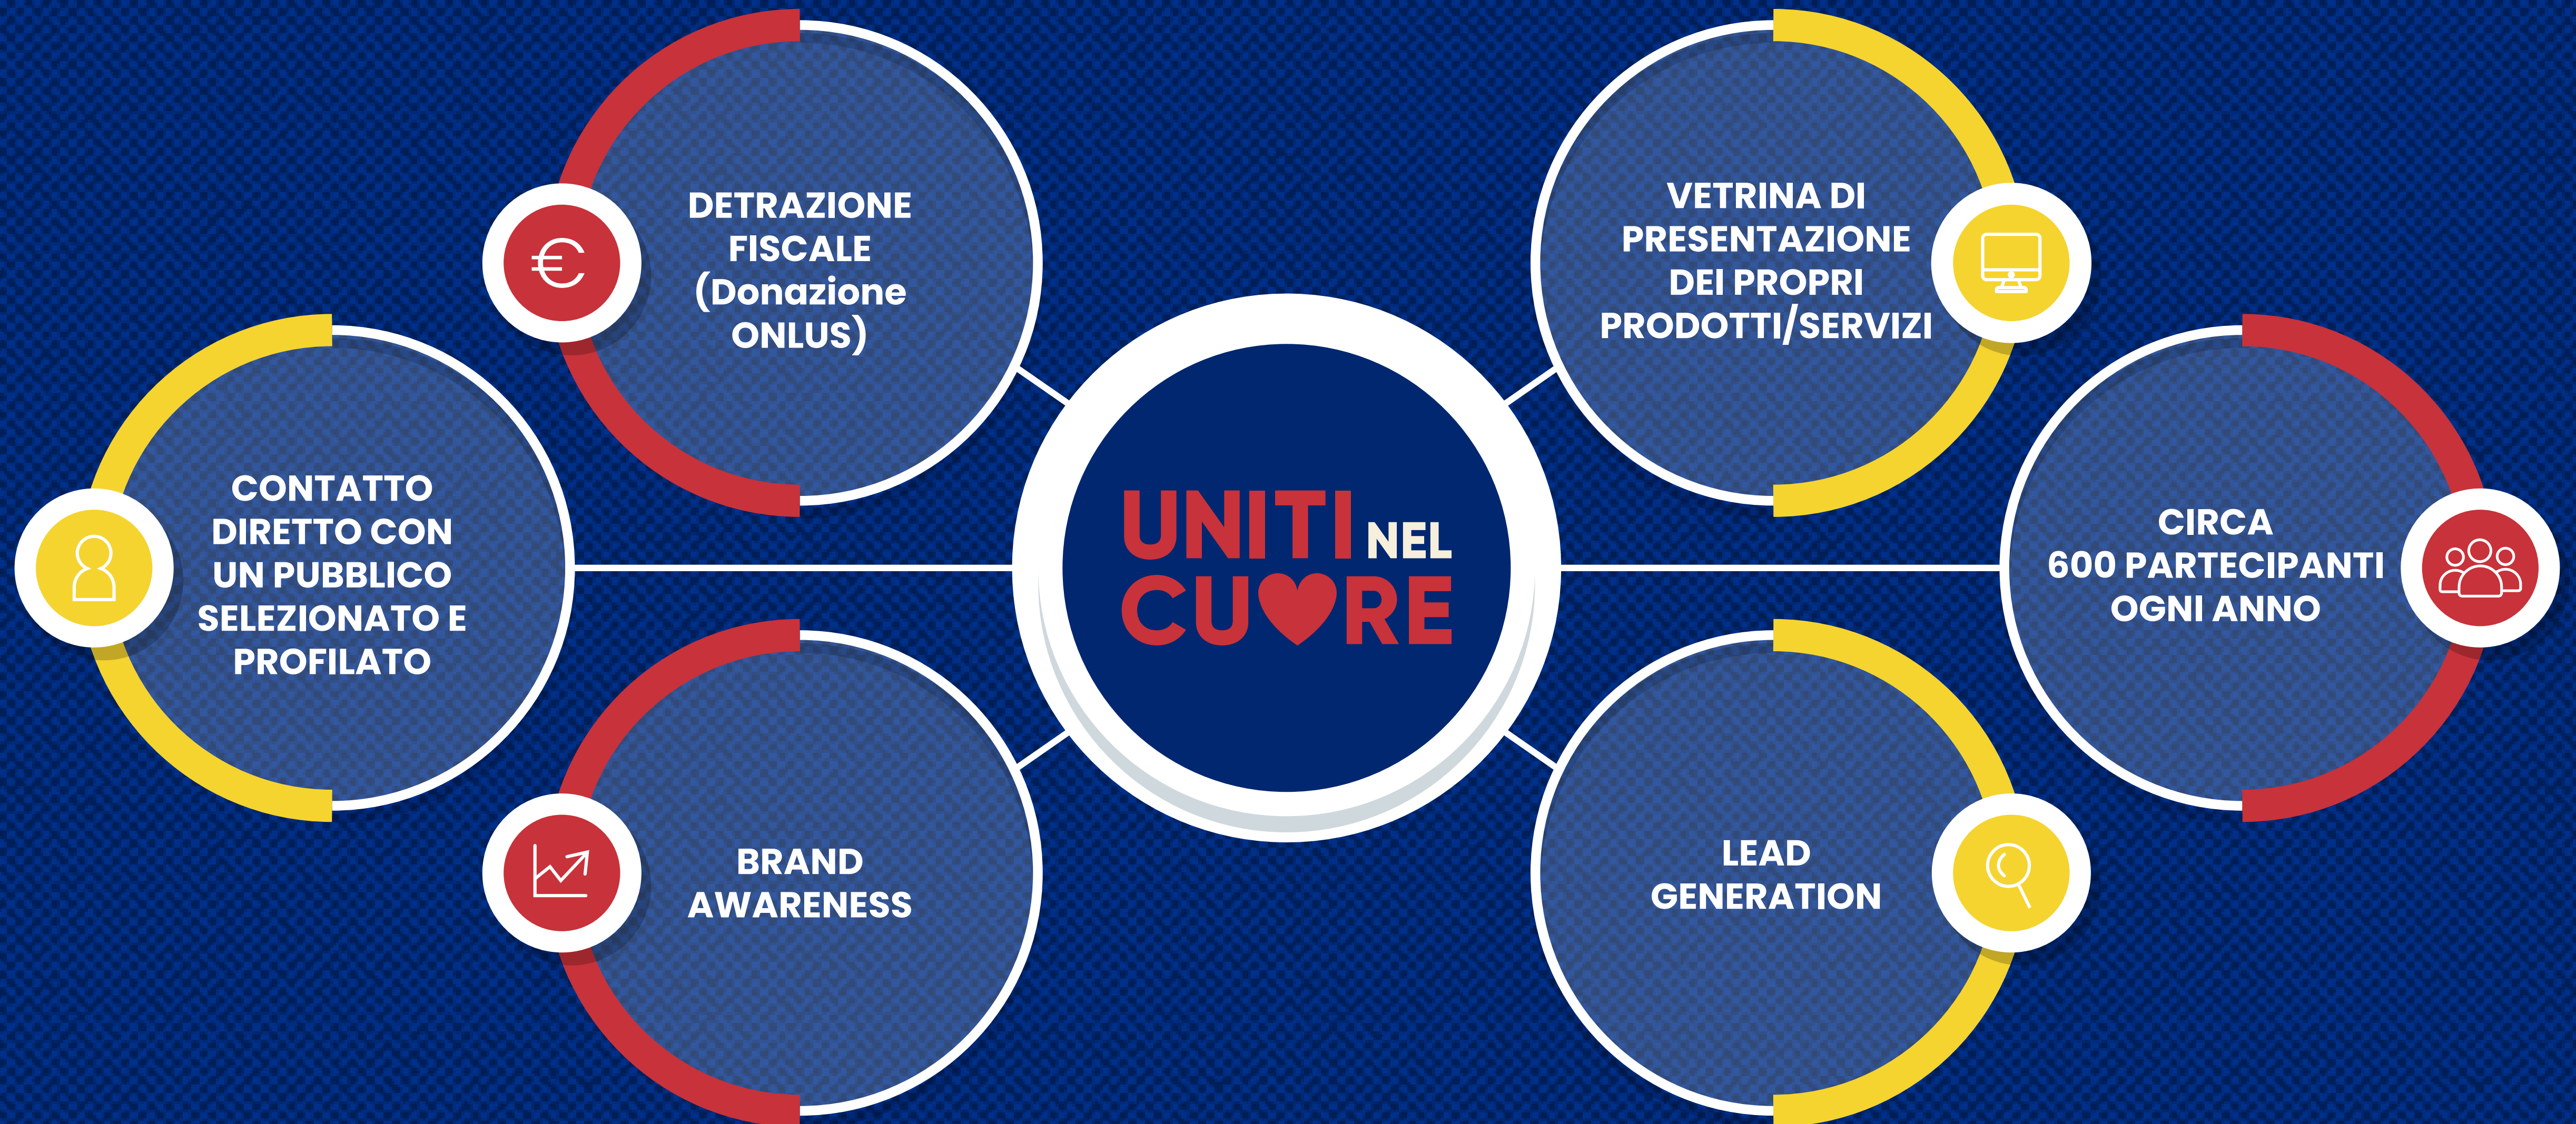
DETRAZIONE FISCALE (Donazione ONLUS)

VETRINA DI PRESENTAZIONE DEI PROPRI PRODOTTI/SERVIZI

CONTATTO DIRETTO CON UN PUBBLICO SELEZIONATO E PROFILATO

UNITI NEL CUORE

CIRCA 600 PARTECIPANTI OGNI ANNO

BRAND AWARENESS

LEAD GENERATION